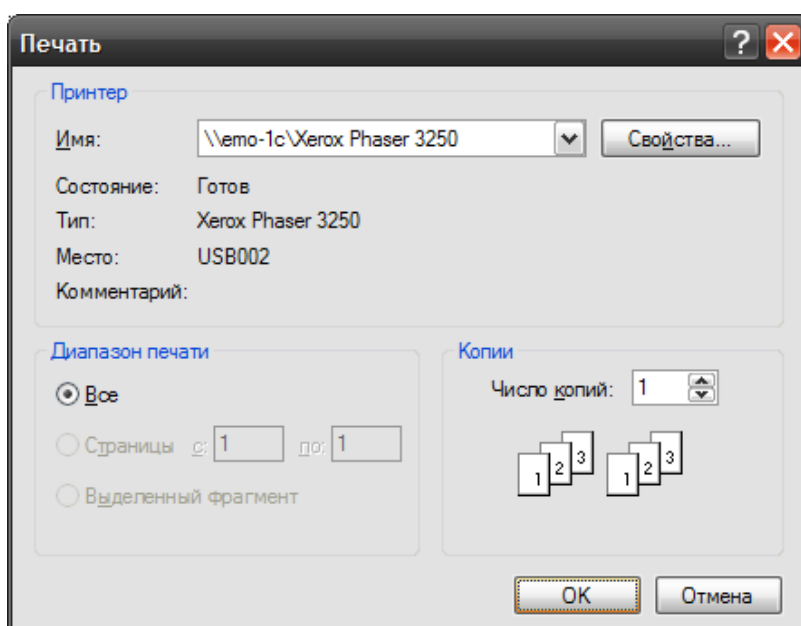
Печать

? X

Принтер

Имя: \\emo-1c\Xerox Phaser 3250

Свойства...

Состояние: Готов

Тип: Xerox Phaser 3250

Место: USB002

Комментарий:

Диапазон печати

Все

Страницы с: 1 по: 1

Выделенный фрагмент

Копии

Число копий: 1

1 2 3 1 2 3

OK

Отмена